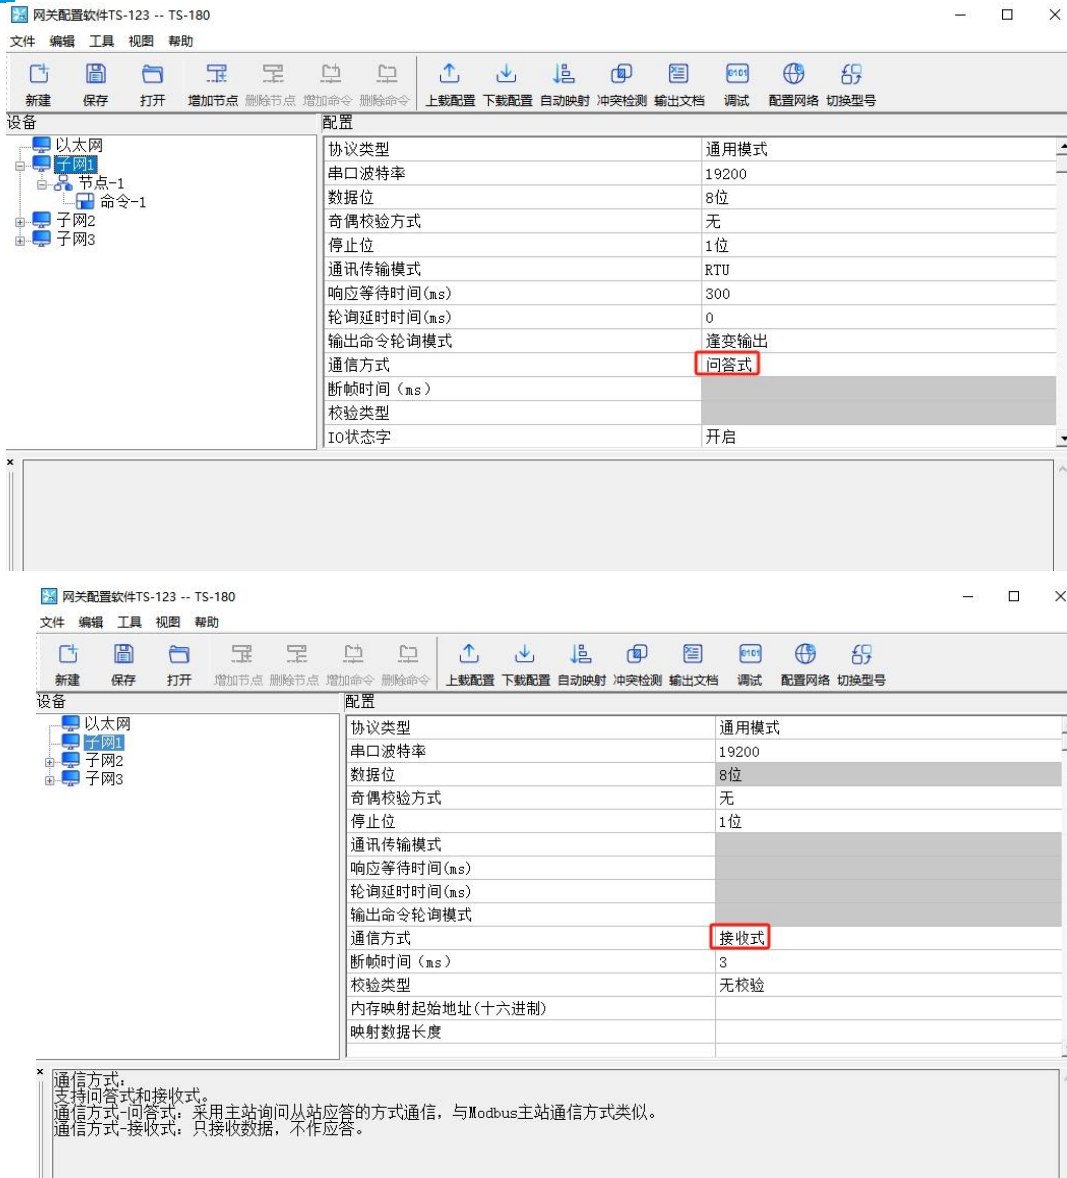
网关配置软件TS-123 -- TS-180

文件 编辑 工具 视图 帮助

新建 保存 打开 增加节点 删除节点 增加命令 删除命令 上载配置 下载配置 自动映射 冲突检测 输出文档 调试 配置网络 切换型号

设备

以太网
子网1
节点-1
命令-1
子网2
子网3

配置

| 协议类型 | 通用模式 |
|---|---|
| 串口波特率 | 19200 |
| 数据位 | 8位 |
| 奇偶校验方式 | 无 |
| 停止位 | 1位 |
| 通讯传输模式 | RTU |
| 响应等待时间(ms) | 300 |
| 轮询延时时间(ms) | 0 |
| 输出命令轮询模式 | 逢变输出 |
| 通信方式 | 问答式 |
| 断帧时间（ms） | |
| 校验类型 | |
| IO状态字 | 开启 |

网关配置软件TS-123 -- TS-180

文件 编辑 工具 视图 帮助

新建 保存 打开 增加节点 删除节点 增加命令 删除命令 上载配置 下载配置 自动映射 冲突检测 输出文档 调试 配置网络 切换型号

设备

以太网
子网1
子网2
子网3

配置

| 协议类型 | 通用模式 |
|---|---|
| 串口波特率 | 19200 |
| 数据位 | 8位 |
| 奇偶校验方式 | 无 |
| 停止位 | 1位 |
| 通讯传输模式 | |
| 响应等待时间(ms) | |
| 轮询延时时间(ms) | |
| 输出命令轮询模式 | |
| 通信方式 | 接收式 |
| 断帧时间（ms） | 3 |
| 校验类型 | 无校验 |
| 内存映射起始地址(十六进制) | |
| 映射数据长度 | |

通信方式：
支持问答式和接收式。
通信方式-问答式：采用主站询问从站应答的方式通信，与Modbus主站通信方式类似。
通信方式-接收式：只接收数据，不作应答。